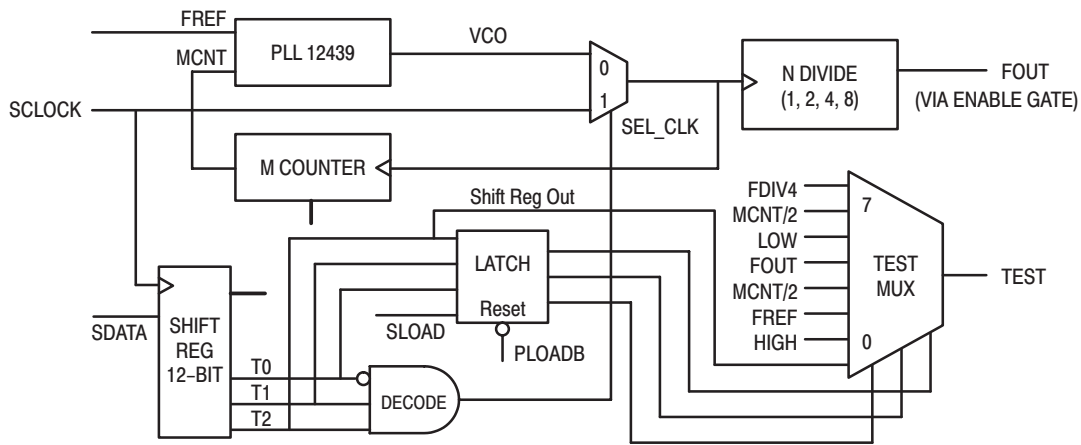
FREF
MCNT
PLL 12439
VCO
0
1
N DIVIDE
(1, 2, 4, 8)
FOUT
(VIA ENABLE GATE)
SCLOCK
SEL_CLK
M COUNTER
Shift Reg Out
FDIV4
MCNT/2
LOW
FOUT
MCNT/2
FREF
HIGH
7
0
TEST
MUX
TEST
LATCH
Reset
SLOAD
PLOADB
SDATA
SHIFT
REG
12–BIT
T0
T1
T2
DECODE